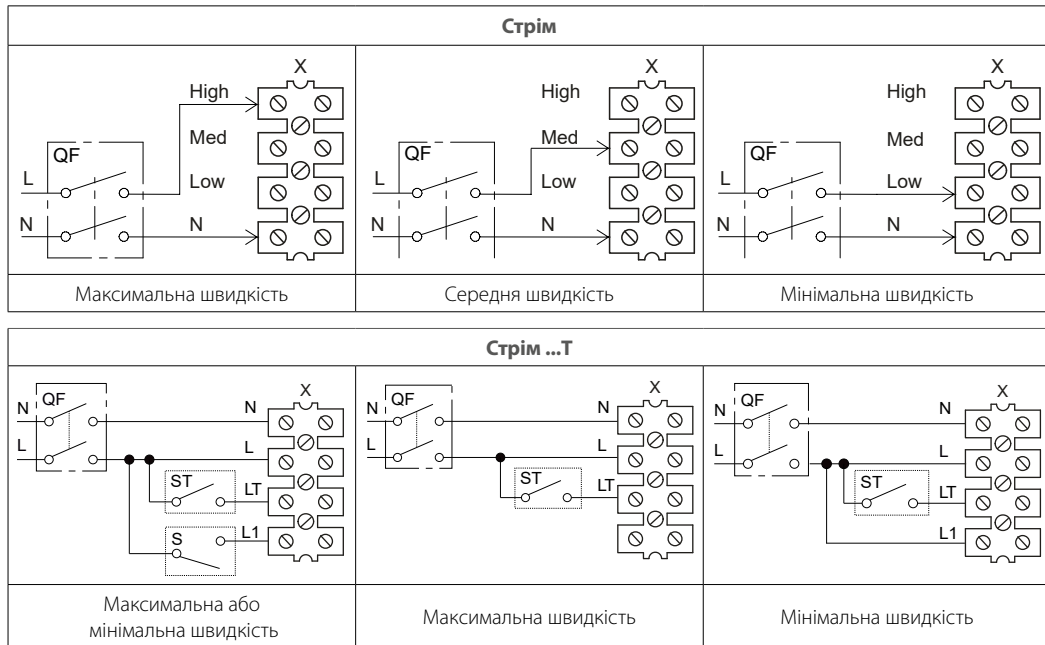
| Стрім | | |
|---|---|---|
| X High Med QF L Low N N | X High Med QF L Low N N | X High Med QF L Low N N |
| Максимальна швидкість | Середня швидкість | Мінімальна швидкість |

| Стрім ...T | | |
|---|---|---|
| N QF N X L L ST LT S L1 | X N QF N L L ST LT | X N QF N L L ST LT L1 |
| Максимальна або мінімальна швидкість | Максимальна швидкість | Мінімальна швидкість |